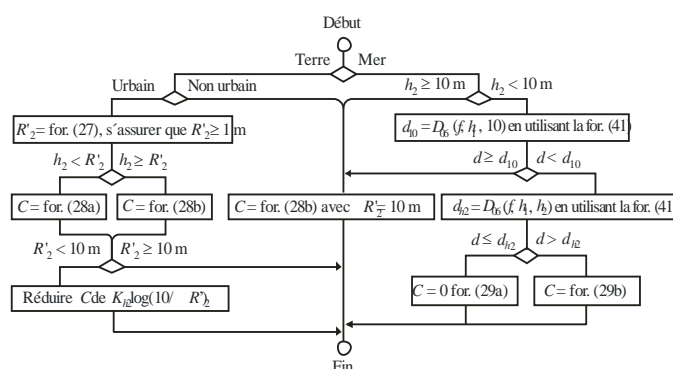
Début

Terre

Mer

Urbain

Non urbain

$h_2 \geq 10$ m

$h_2 < 10$ m

$R'_2$ = for. (27), s´assurer que $R'_2 \geq 1$ m

$d_{10} = D_{06}$ ($f$, $h_1$, 10) en utilisant la for. (41)

$h_2 < R'_2$

$h_2 \geq R'_2$

$d \geq d_{10}$

$d < d_{10}$

$C$ = for. (28a)

$C$ = for. (28b)

$C$ = for. (28b) avec $R'_2 = 10$ m

$d_{h2} = D_{06}$ ($f$, $h_1$, $h_2$) en utilisant la for. (41

$R'_2 < 10$ m

$R'_2 \geq 10$ m

$d \leq d_{h2}$

$d > d_{h2}$

Réduire $C$de $K_{h2}$log(10/ $R'_2$)

$C$ = 0 for. (29a)

$C$ = for. (29b)

Fin